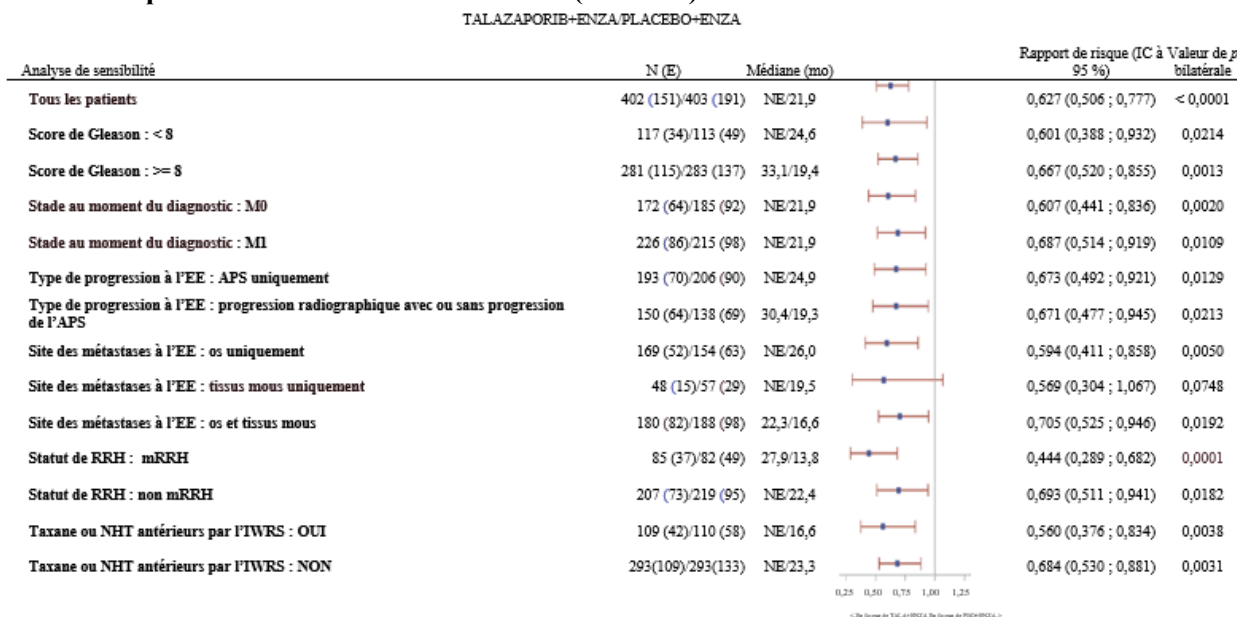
TALAZAPORIB+ENZA/PLACEBO+ENZA

| Analyse de sensibilité | N (E) | Médiane (mo) | Rapport de risque (IC à 95 %) | Valeur de p bilatérale |
|---|---|---|---|---|
| Tous les patients | 402 (151)/403 (191) | NE/21,9 | 0,627 (0,506 ; 0,777) | < 0,0001 |
| Score de Gleason : < 8 | 117 (34)/113 (49) | NE/24,6 | 0,601 (0,388 ; 0,932) | 0,0214 |
| Score de Gleason : >= 8 | 281 (115)/283 (137) | 33,1/19,4 | 0,667 (0,520 ; 0,855) | 0,0013 |
| Stade au moment du diagnostic : M0 | 172 (64)/185 (92) | NE/21,9 | 0,607 (0,441 ; 0,836) | 0,0020 |
| Stade au moment du diagnostic : M1 | 226 (86)/215 (98) | NE/21,9 | 0,687 (0,514 ; 0,919) | 0,0109 |
| Type de progression à l'EE : APS uniquement | 193 (70)/206 (90) | NE/24,9 | 0,673 (0,492 ; 0,921) | 0,0129 |
| Type de progression à l'EE : progression radiographique avec ou sans progression de l'APS | 150 (64)/138 (69) | 30,4/19,3 | 0,671 (0,477 ; 0,945) | 0,0213 |
| Site des métastases à l'EE : os uniquement | 169 (52)/154 (63) | NE/26,0 | 0,594 (0,411 ; 0,858) | 0,0050 |
| Site des métastases à l'EE : tissus mous uniquement | 48 (15)/57 (29) | NE/19,5 | 0,569 (0,304 ; 1,067) | 0,0748 |
| Site des métastases à l'EE : os et tissus mous | 180 (82)/188 (98) | 22,3/16,6 | 0,705 (0,525 ; 0,946) | 0,0192 |
| Statut de RRH : mRRH | 85 (37)/82 (49) | 27,9/13,8 | 0,444 (0,289 ; 0,682) | 0,0001 |
| Statut de RRH : non mRRH | 207 (73)/219 (95) | NE/22,4 | 0,693 (0,511 ; 0,941) | 0,0182 |
| Taxane ou NHT antérieurs par l'IWRS : OUI | 109 (42)/110 (58) | NE/16,6 | 0,560 (0,376 ; 0,834) | 0,0038 |
| Taxane ou NHT antérieurs par l'IWRS : NON | 293(109)/293(133) | NE/23,3 | 0,684 (0,530 ; 0,881) | 0,0031 |

0,25 0,50 0,75 1,00 1,25

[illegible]